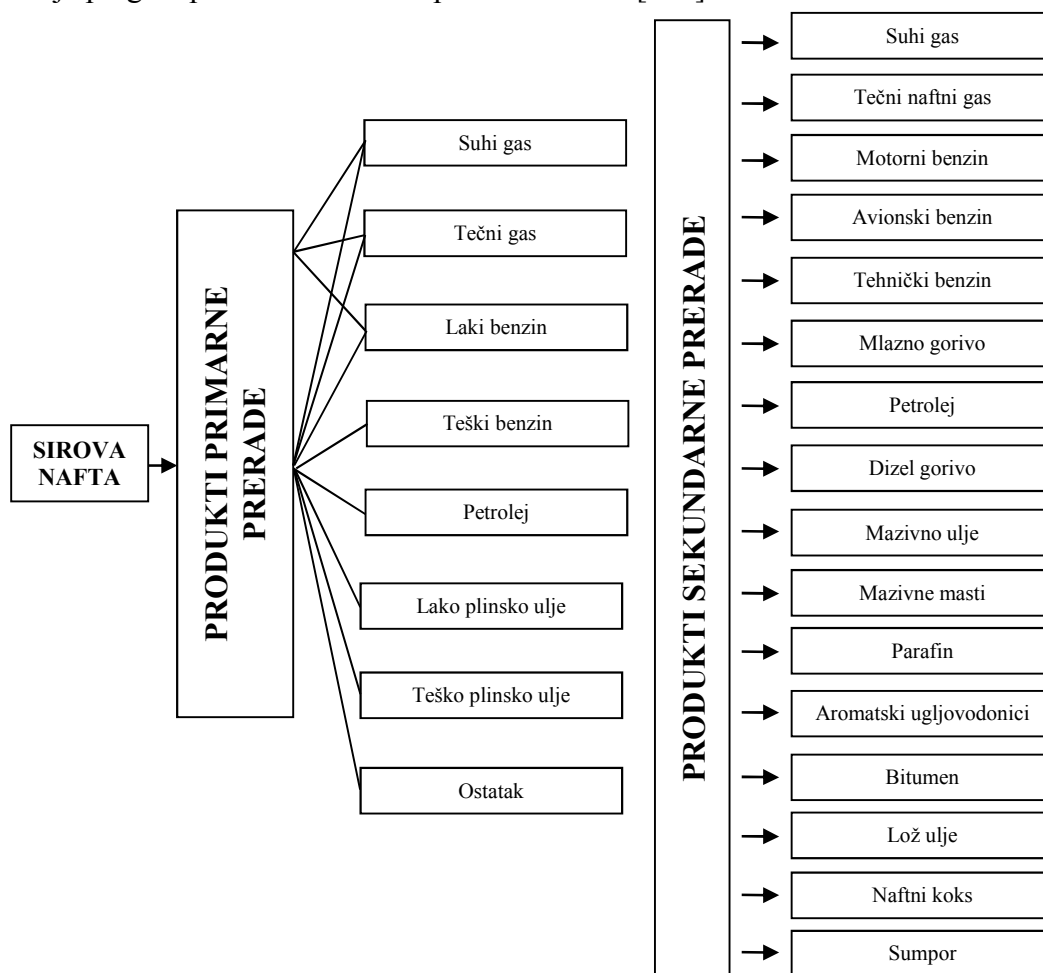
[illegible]

SIROVA NAFTA

PRODUKTI PRIMARNE PRERADE

Suhi gas
Tečni gas
Laki benzin
Teški benzin
Petrolej
Lako plinsko ulje
Teško plinsko ulje
Ostatak

PRODUKTI SEKUNDARNE PRERADE

Suhi gas
Tečni naftni gas
Motorni benzin
Avionski benzin
Tehnički benzin
Mlazno gorivo
Petrolej
Dizel gorivo
Mazivno ulje
Mazivne masti
Parafin
Aromatski ugljovodonici
Bitumen
Lož ulje
Naftni koks
Sumpor